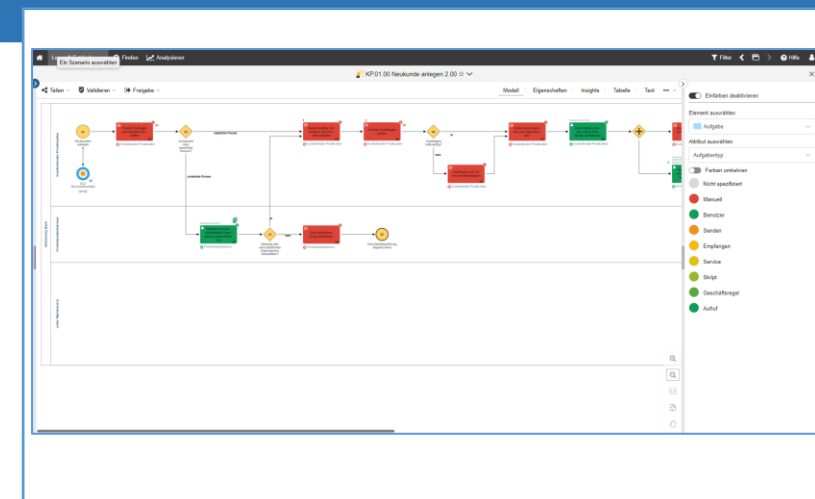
Ein Szenario auswählen
Finden
Analysieren
Filter
Hilfe
KP.01.00 Neukunde anlegen 2.00
Teilen
Validieren
Freigabe
Modell
Eigenschaften
Insights
Tabelle
Text
Einfärben deaktivieren
Element auswählen
Aufgabe
Attribut auswählen
Aufgabentyp
Farben umkehren
Nicht spezifiziert
Manuell
Benutzer
Senden
Empfangen
Service
Skript
Geschäftsregel
Aufruf
Kundenberater Privatkunden
Kundenberater Privatkunden
Kundenberater Privatkunden
Kundenberater Privatkunden
Kundenberater Privatkunden
Kundenberater Privatkunden
Neukunde anlegen
Geschäftsbeziehung abgebrochen
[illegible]